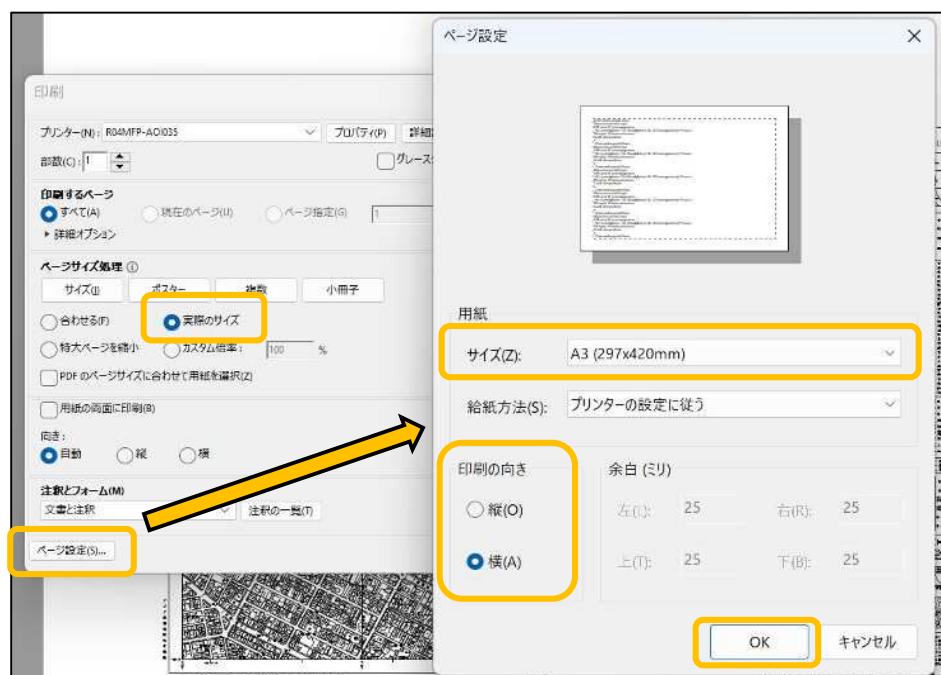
印刷

プリンター(N): R04MFP-AOI035
プロパティ(P)
詳細
部数(C): 1
グレース

印刷するページ
すべて(A)
現在のページ(U)
ページ指定(G)
1
▸ 詳細オプション

ページサイズ処理 ⓘ
サイズ(I)
ポスター
複数
小冊子
合わせる(F)
実際のサイズ
特大ページを縮小
カスタム倍率:
100
%
PDF のページサイズに合わせて用紙を選択(Z)

用紙の両面に印刷(B)

向き:
自動
縦
横

注釈とフォーム(M)
文書と注釈
注釈の一覧(T)

ページ設定(S)...

ページ設定

用紙
サイズ(Z): A3 (297x420mm)
給紙方法(S): プリンターの設定に従う

印刷の向き
縦(O)
横(A)

余白 (ミリ)
左(L): 25
右(R): 25
上(T): 25
下(B): 25

OK
キャンセル